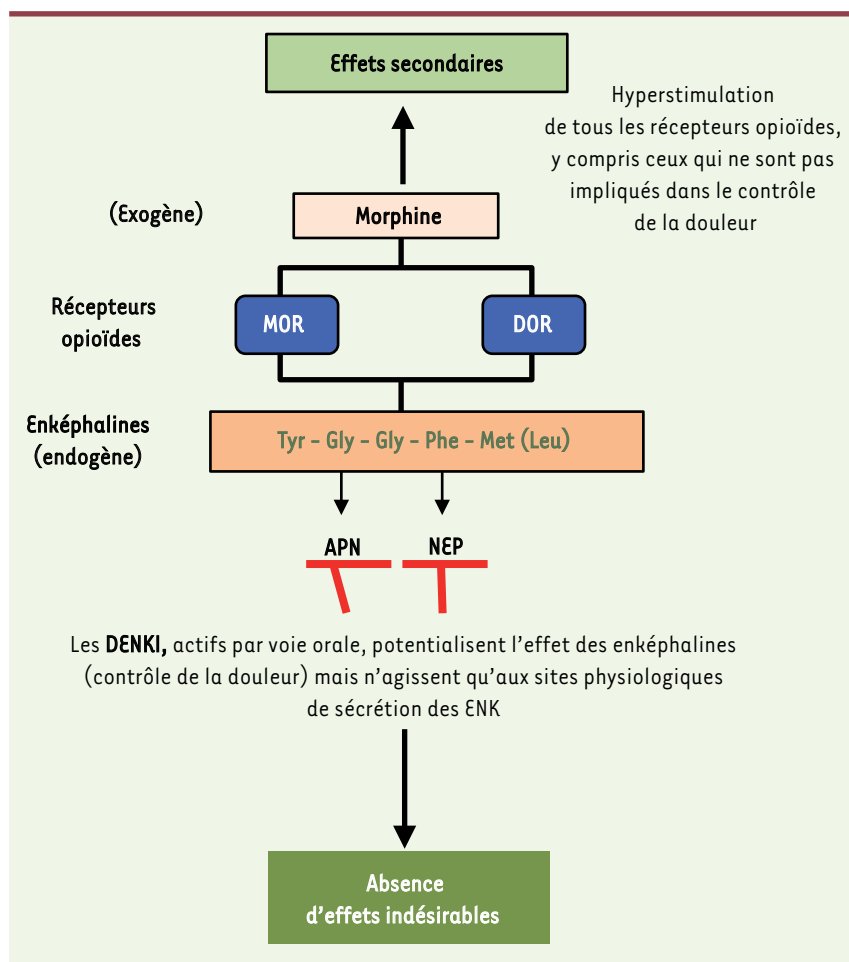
Effets secondaires

Hyperstimulation de tous les récepteurs opioïdes, y compris ceux qui ne sont pas impliqués dans le contrôle de la douleur

(Exogène)

Morphine

Récepteurs opioïdes

MOR

DOR

Enképhalines (endogène)

Tyr - Gly - Gly - Phe - Met (Leu)

APN

NEP

Les DENKI, actifs par voie orale, potentialisent l'effet des enképhalines (contrôle de la douleur) mais n'agissent qu'aux sites physiologiques de sécrétion des ENK

Absence d'effets indésirables